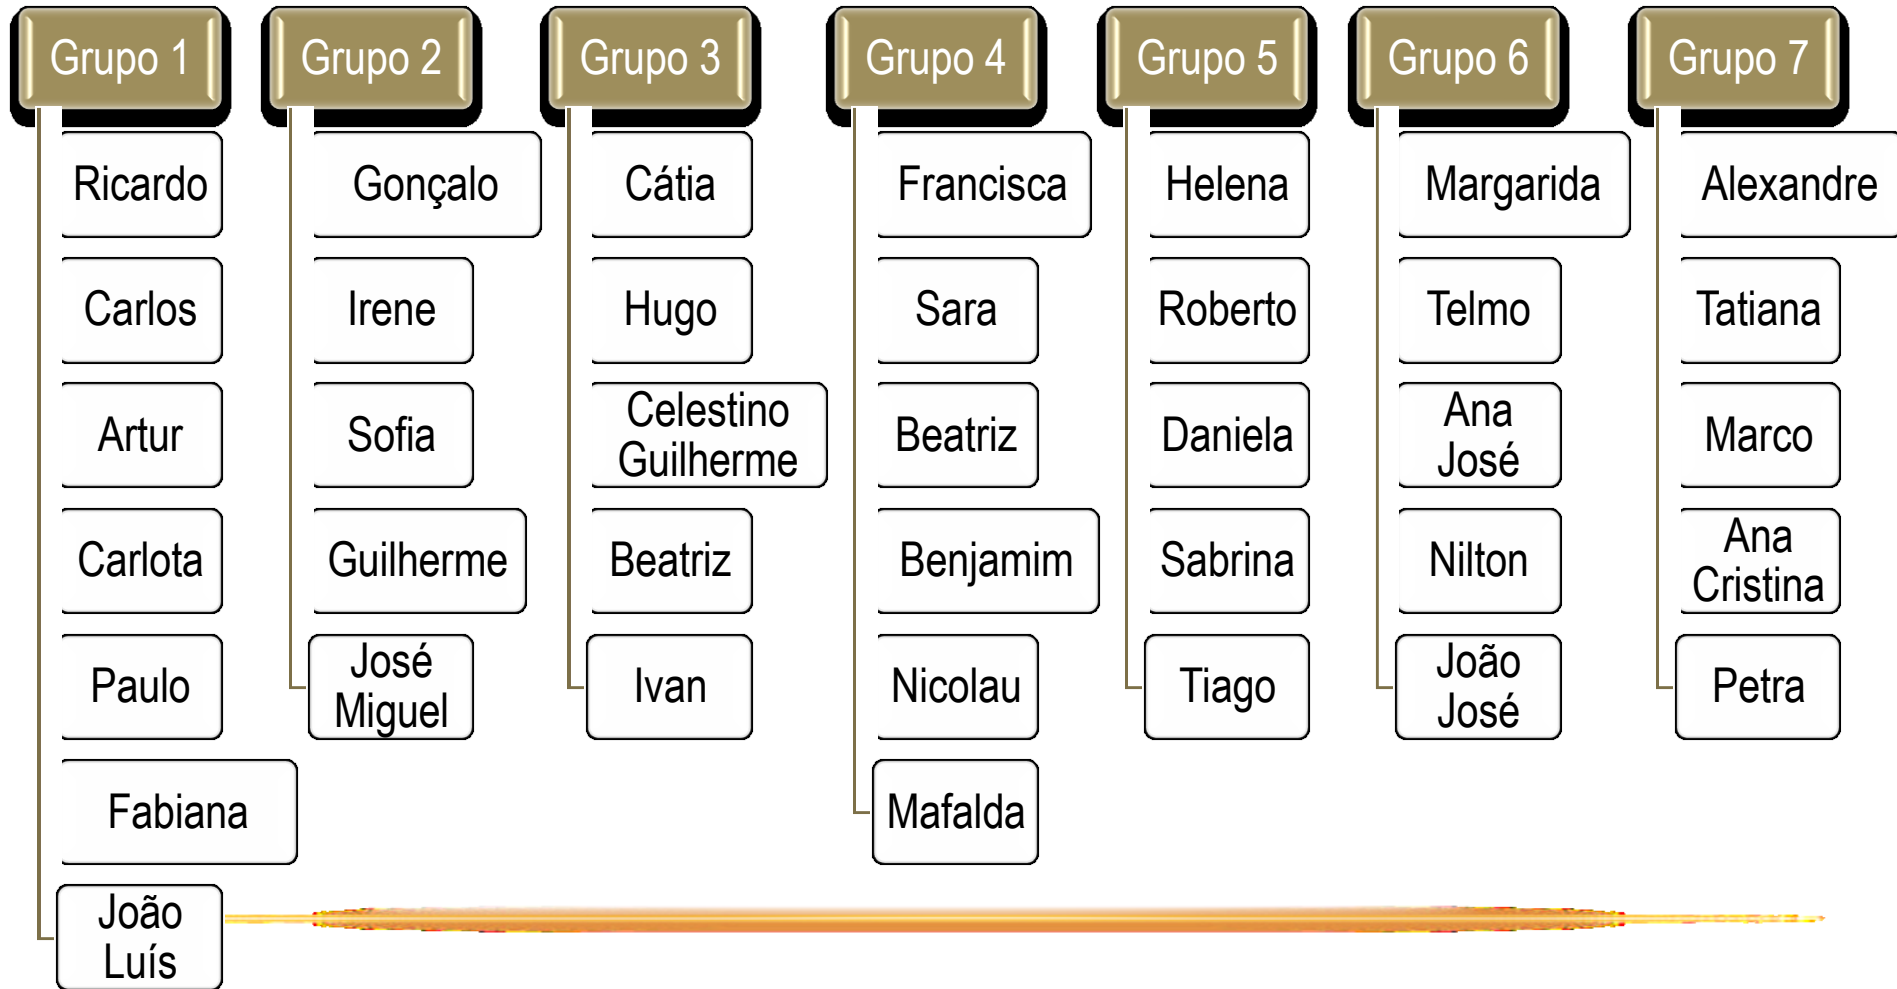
Grupo 1

Ricardo

Carlos

Artur

Carlota

Paulo

Fabiana

João Luís

Grupo 2

Gonçalo

Irene

Sofia

Guilherme

José Miguel

Grupo 3

Cátia

Hugo

Celestino Guilherme

Beatriz

Ivan

Grupo 4

Francisca

Sara

Beatriz

Benjamim

Nicolau

Mafalda

Grupo 5

Helena

Roberto

Daniela

Sabrina

Tiago

Grupo 6

Margarida

Telmo

Ana José

Nilton

João José

Grupo 7

Alexandre

Tatiana

Marco

Ana Cristina

Petra